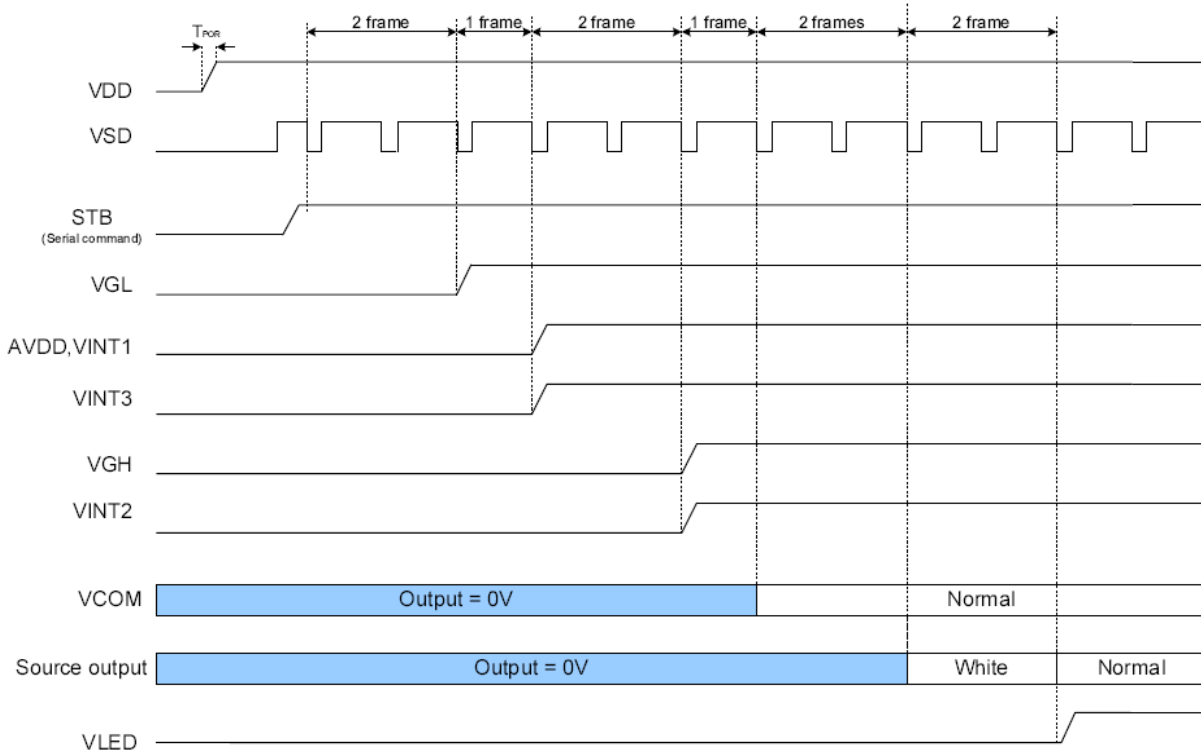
$T_{POR}$

2 frame

1 frame

2 frame

1 frame

2 frames

2 frame

VDD

VSD

STB
(Serial command)

VGL

AVDD,VINT1

VINT3

VGH

VINT2

VCOM

Output = 0V

Normal

Source output

Output = 0V

White

Normal

VLED